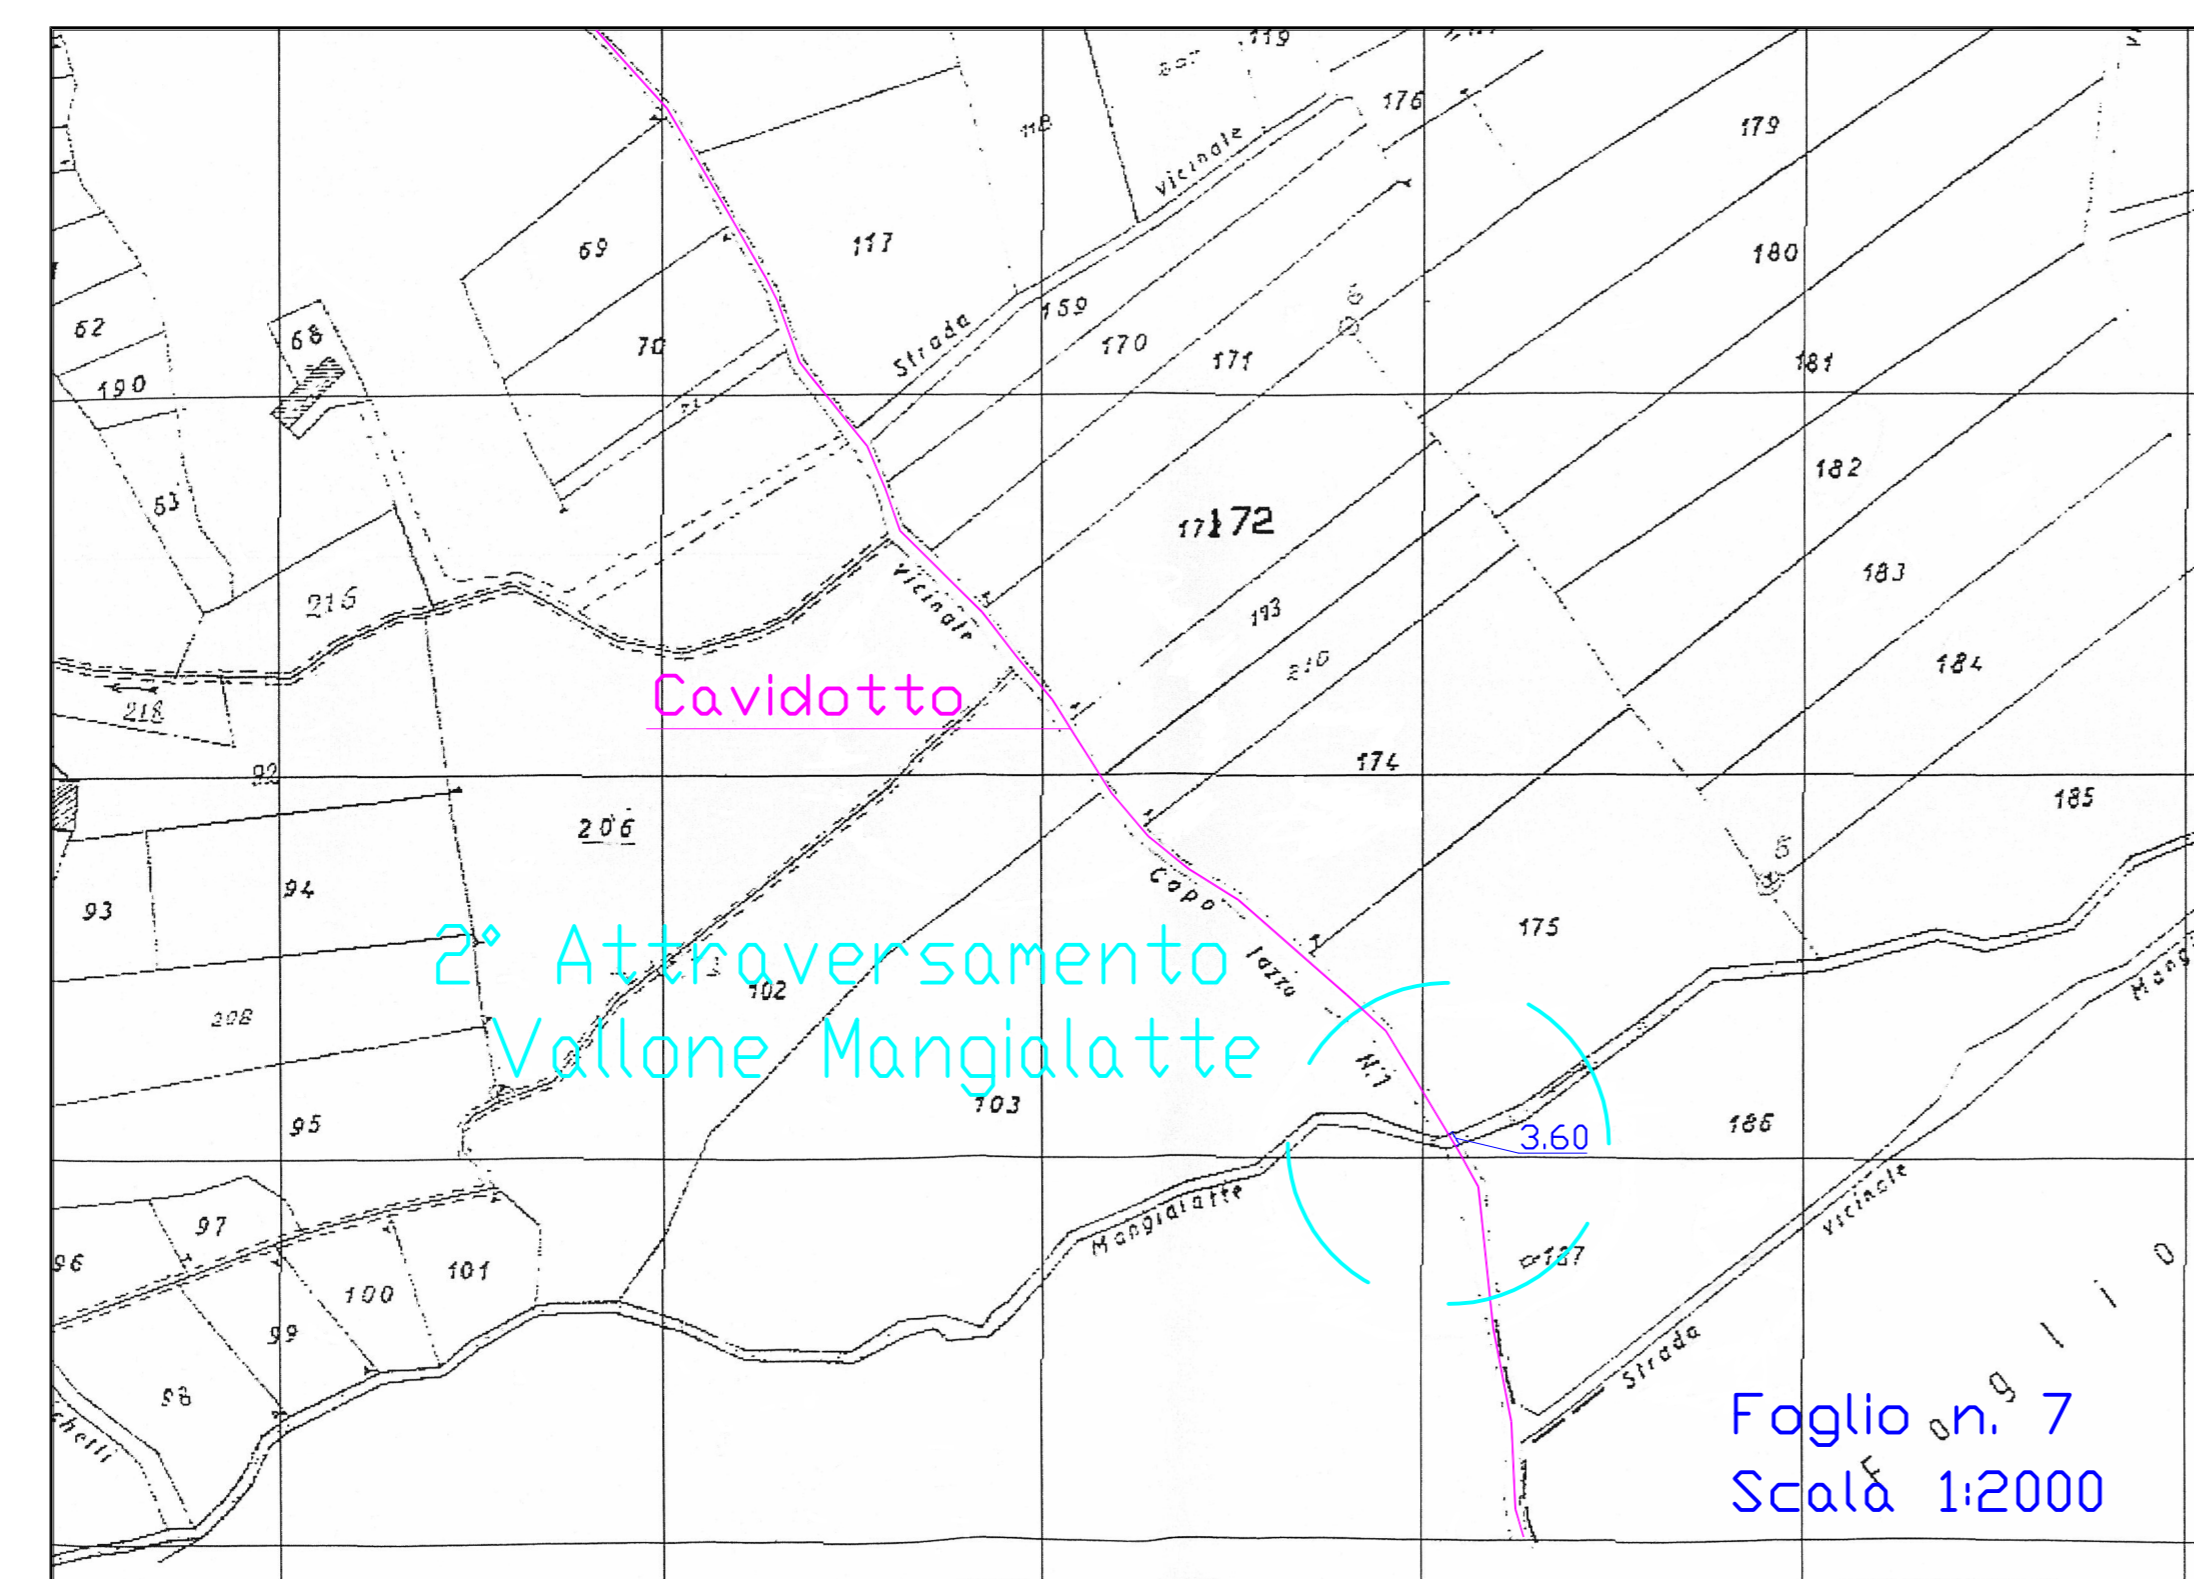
119
207
176
179
118
Vicinale
69
117
180
62
68
70
Strada
159
170
171
181
190
182
53
172
172
216
Vicinale
193
183
210
184
Cavidotto
218
174
92
206
185
94
Capo
93
175
2° Attraversamento
Vallone Mangialatte
102
Iazzo
208
N.1
Mangialatte
95
103
3,60
186
97
Mangialatte
Vicinale
96
187
101
100
99
Strada
98
Foglio n. 7
Scala 1:2000